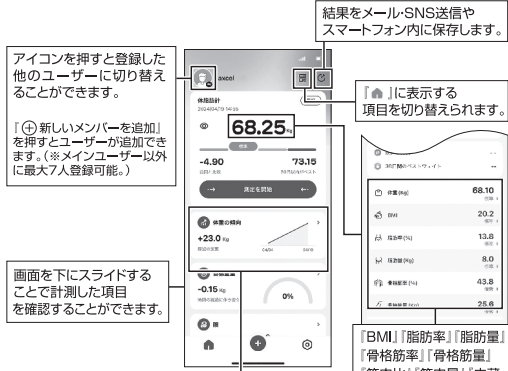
結果をメール･SNS送信やスマートフォン内に保存します。

アイコンを押すと登録した他のユーザーに切り替えることができます。

「⊕新しいメンバーを追加」を押すとユーザーが追加できます。(※メインユーザー以外に最大7人登録可能。)

「🏠」に表示する項目を切り替えられます。

画面を下にスライドすることで計測した項目を確認することができます。

axcel

体組計

68.25kg

-4.90

73.15

測定を開始

体重の傾向

+23.0 kg

-0.15 kg

0%

68.10

20.2

13.8

8.0

43.8

25.6

体重(kg)

BMI

脂肪率(%)

脂肪量(kg)

「BMI」「脂肪率」「脂肪量」「骨格筋率」「骨格筋量」

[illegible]